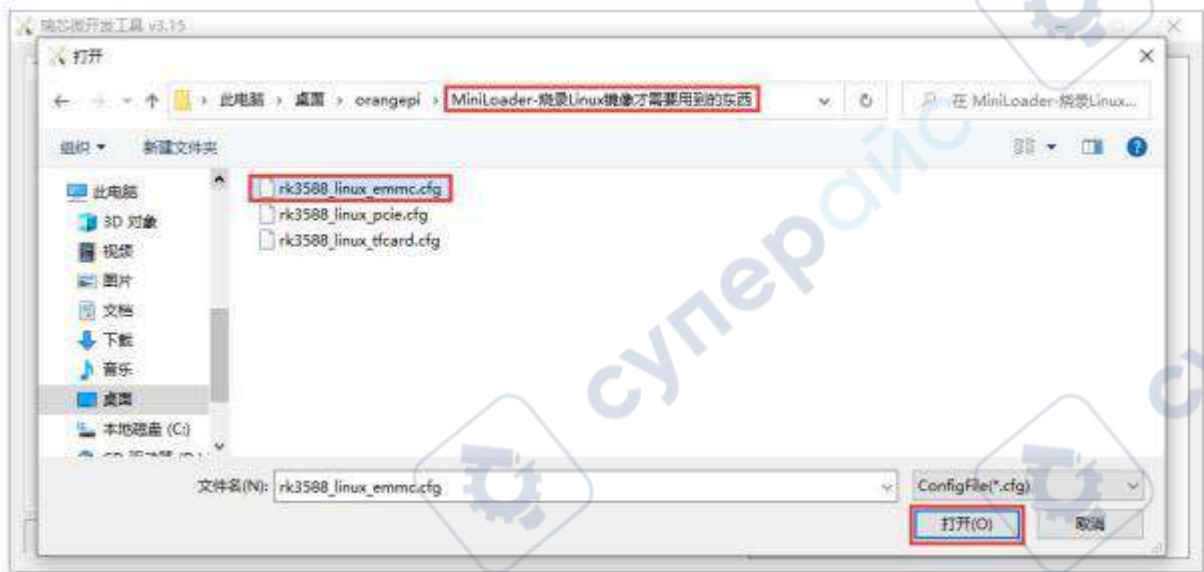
瑞芯微开发工具 v3.15

打开

此电脑 › 桌面 › orangepi › MiniLoader-烧录Linux镜像才需要用到的东西

在 MiniLoader-烧录Linux...

组织 ▾ 新建文件夹

此电脑
3D 对象
视频
图片
文档
下载
音乐
桌面
本地磁盘 (C:)

rk3588_linux_emmc.cfg
rk3588_linux_pcie.cfg
rk3588_linux_tfcard.cfg

文件名(N): rk3588_linux_emmc.cfg

ConfigFile(*.cfg)

打开(O)

取消

супер